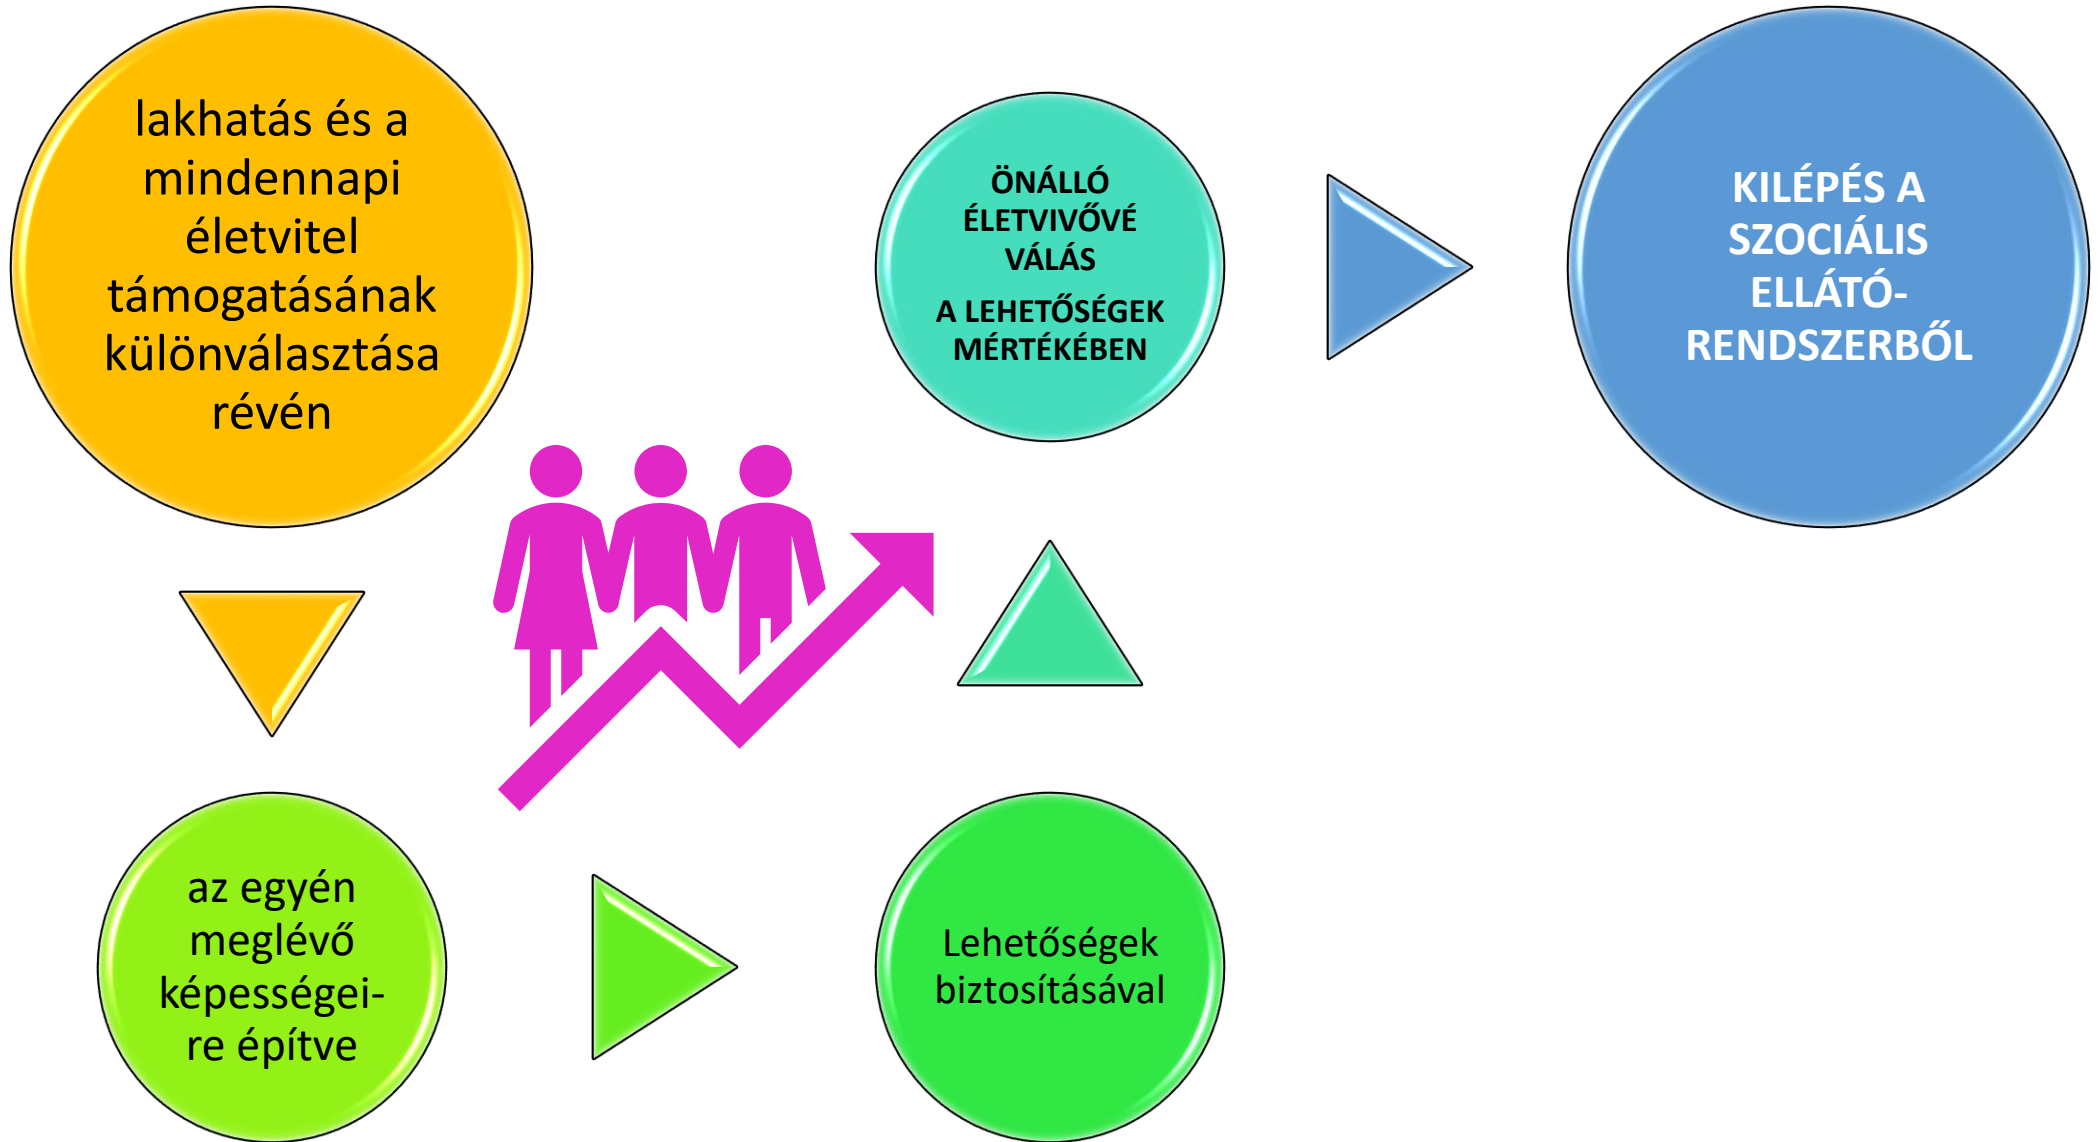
lakhatás és a mindennapi életvitel támogatásának különválasztása révén

az egyén meglévő képességeire építve

Lehetőségek biztosításával

ÖNÁLLÓ ÉLETVIVŐVÉ VÁLÁS

A LEHETŐSÉGEK MÉRTÉKÉBEN

KILÉPÉS A SZOCIÁLIS ELLÁTÓ-RENDSZERBŐL